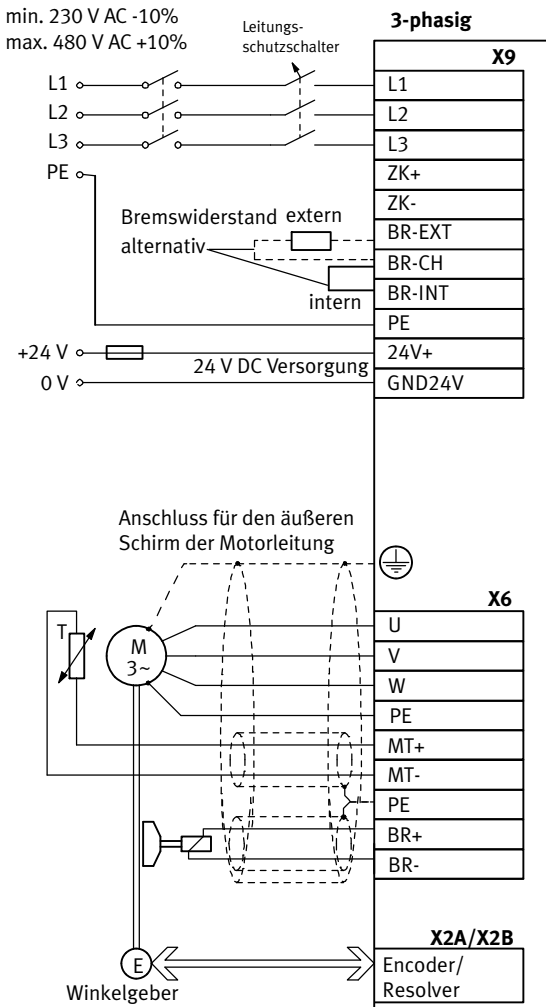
min. 230 V AC -10%
max. 480 V AC +10%

Leitungsschutzschalter

3-phasig

X9

L1
L2
L3
PE

L1
L2
L3
ZK+
ZK-
BR-EXT
BR-CH
BR-INT
PE
24V+
GND24V

Bremswiderstand extern
alternativ
intern

+24 V
0 V
24 V DC Versorgung

Anschluss für den äußeren Schirm der Motorleitung

X6

T
M
3~

U
V
W
PE
MT+
MT-
PE
BR+
BR-

X2A/X2B

E
Winkelgeber

Encoder/
Resolver